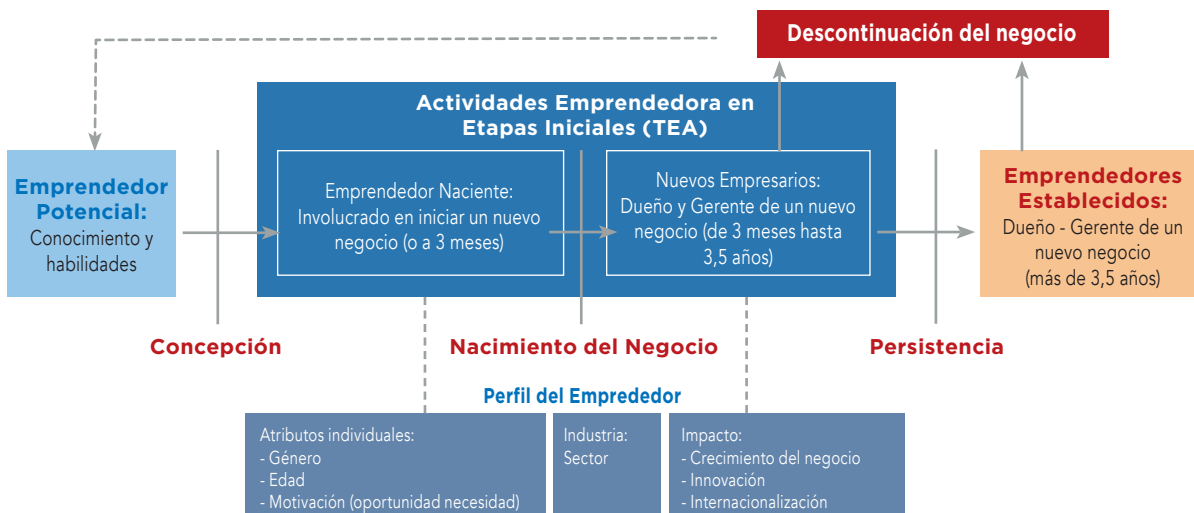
Descontinuación del negocio

Actividades Emprendedora en Etapas Iniciales (TEA)

Emprendedor Potencial:
Conocimiento y habilidades

Emprendedor Naciente:
Involucrado en iniciar un nuevo negocio (o a 3 meses)

Nuevos Empresarios:
Dueño y Gerente de un nuevo negocio (de 3 meses hasta 3,5 años)

Emprendedores Establecidos:
Dueño - Gerente de un nuevo negocio (más de 3,5 años)

Concepción

Nacimiento del Negocio

Persistencia

Perfil del Emprededor

Atributos individuales:
- Género
- Edad
- Motivación (oportunidad necesidad)

Industria:
Sector

Impacto:
- Crecimiento del negocio
- Innovación
- Internacionalización